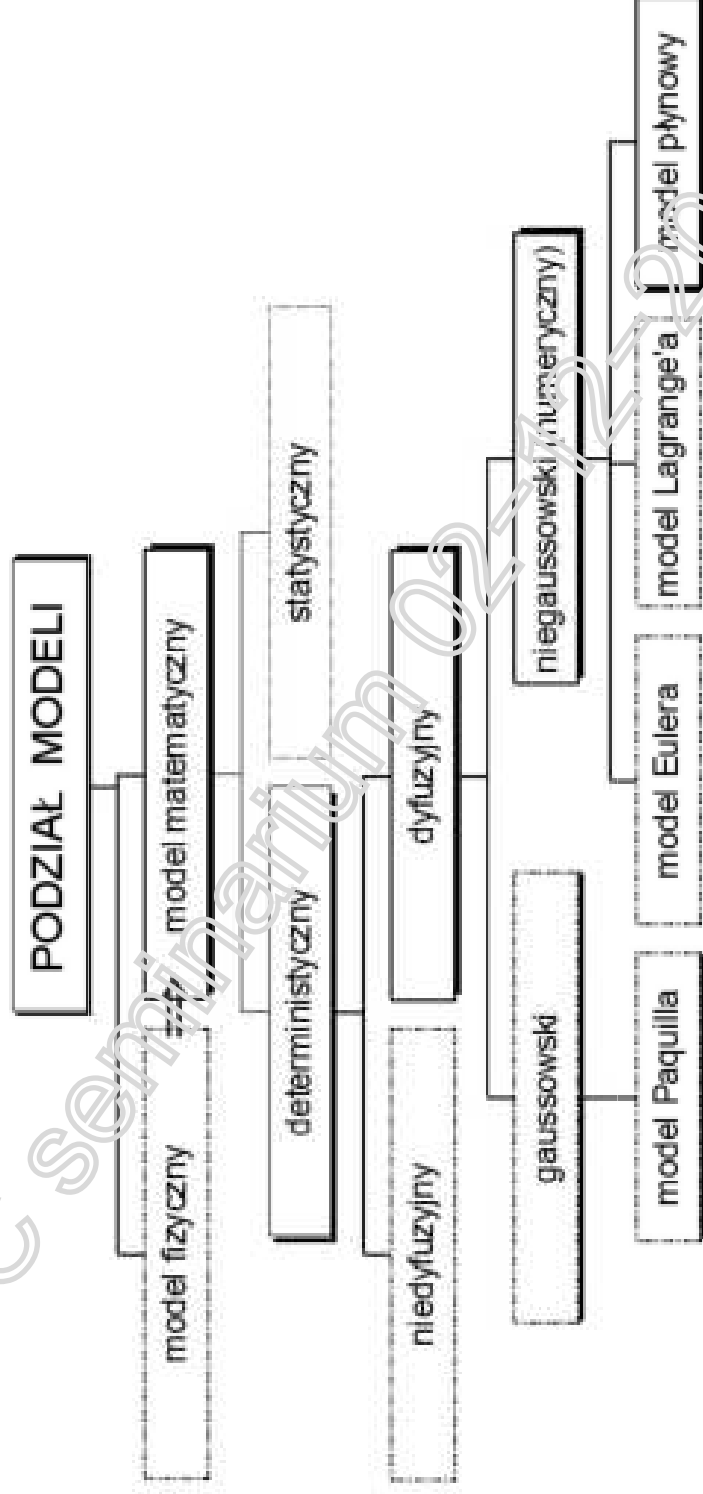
PODZIAŁ MODELI

model fizyczny

model matematyczny

deterministyczny

statystyczny

niedyfuzyjny

dyfuzyjny

gaussowski

niegaussowski (numeryczny)

model Paquilla

model Eulera

model Lagrange'a

model płynowy

© seminarium 02-12-2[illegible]